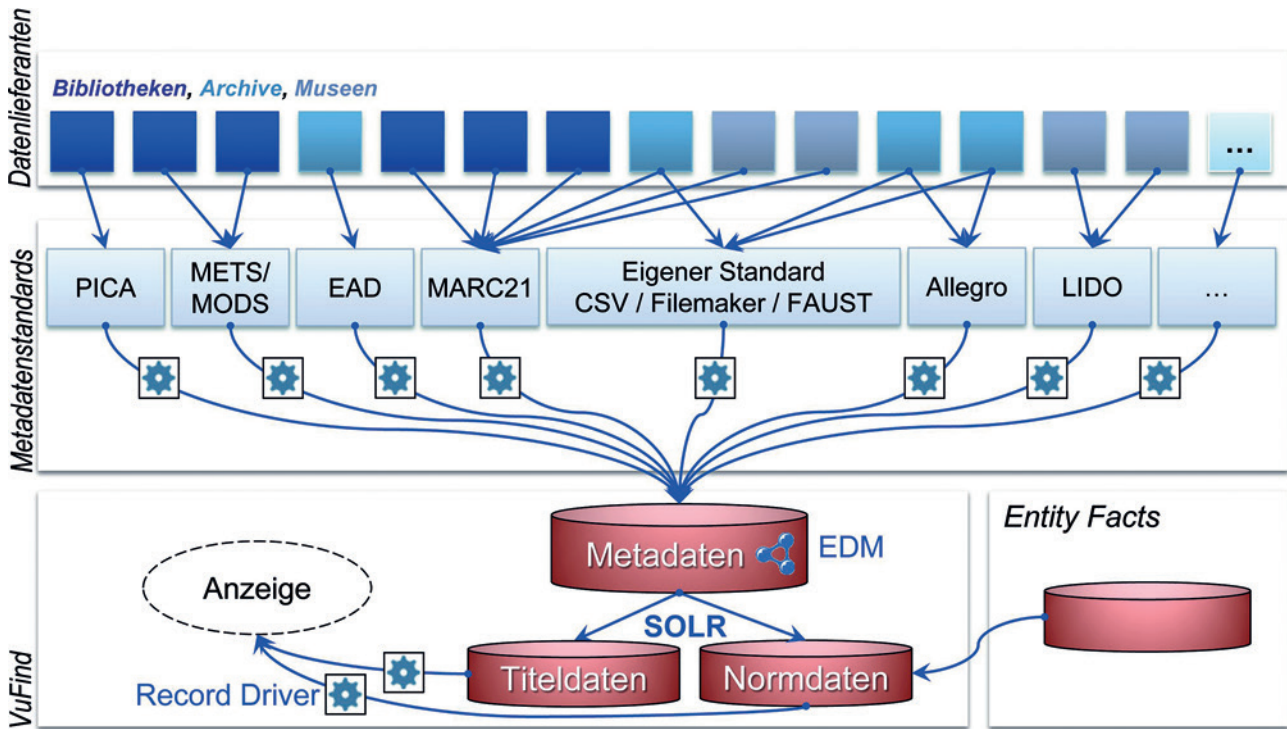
Datenlieferanten

Bibliotheken, Archive, Museen

...

Metadatenstandards

PICA

METS/ MODS

EAD

MARC21

Eigener Standard CSV / Filemaker / FAUST

Allegro

LIDO

...

VuFind

Metadaten

EDM

Anzeige

SOLR

Titeldaten

Normdaten

Record Driver

Entity Facts